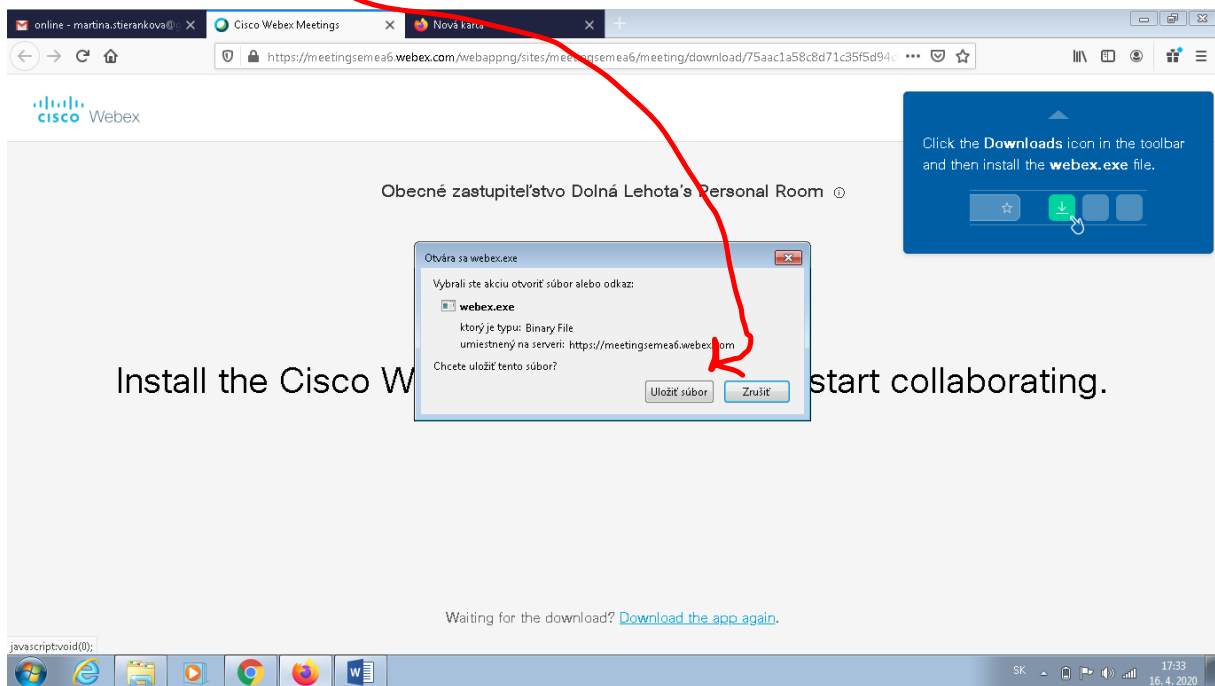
online - martina.stierankova@
Cisco Webex Meetings
Nová karta

https://meetingsemea6.webex.com/webappng/sites/meetingsemea6/meeting/download/75aac1a58c8d71c35f5d94

cisco Webex

Click the **Downloads** icon in the toolbar and then install the **webex.exe** file.

Obecné zastupiteľstvo Dolná Lehota's Personal Room

Otvára sa webex.exe

Vybrali ste akciu otvoriť súbor alebo odkaz:

webex.exe

ktorý je typu: Binary File

umiestnený na serveri: https://meetingsemea6.webex.com

Chcete uložiť tento súbor?

Uložiť súbor
Zrušiť

Install the Cisco W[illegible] start collaborating.

Waiting for the download? Download the app again.

javascript:void(0);

SK
17:33
16. 4. 2020